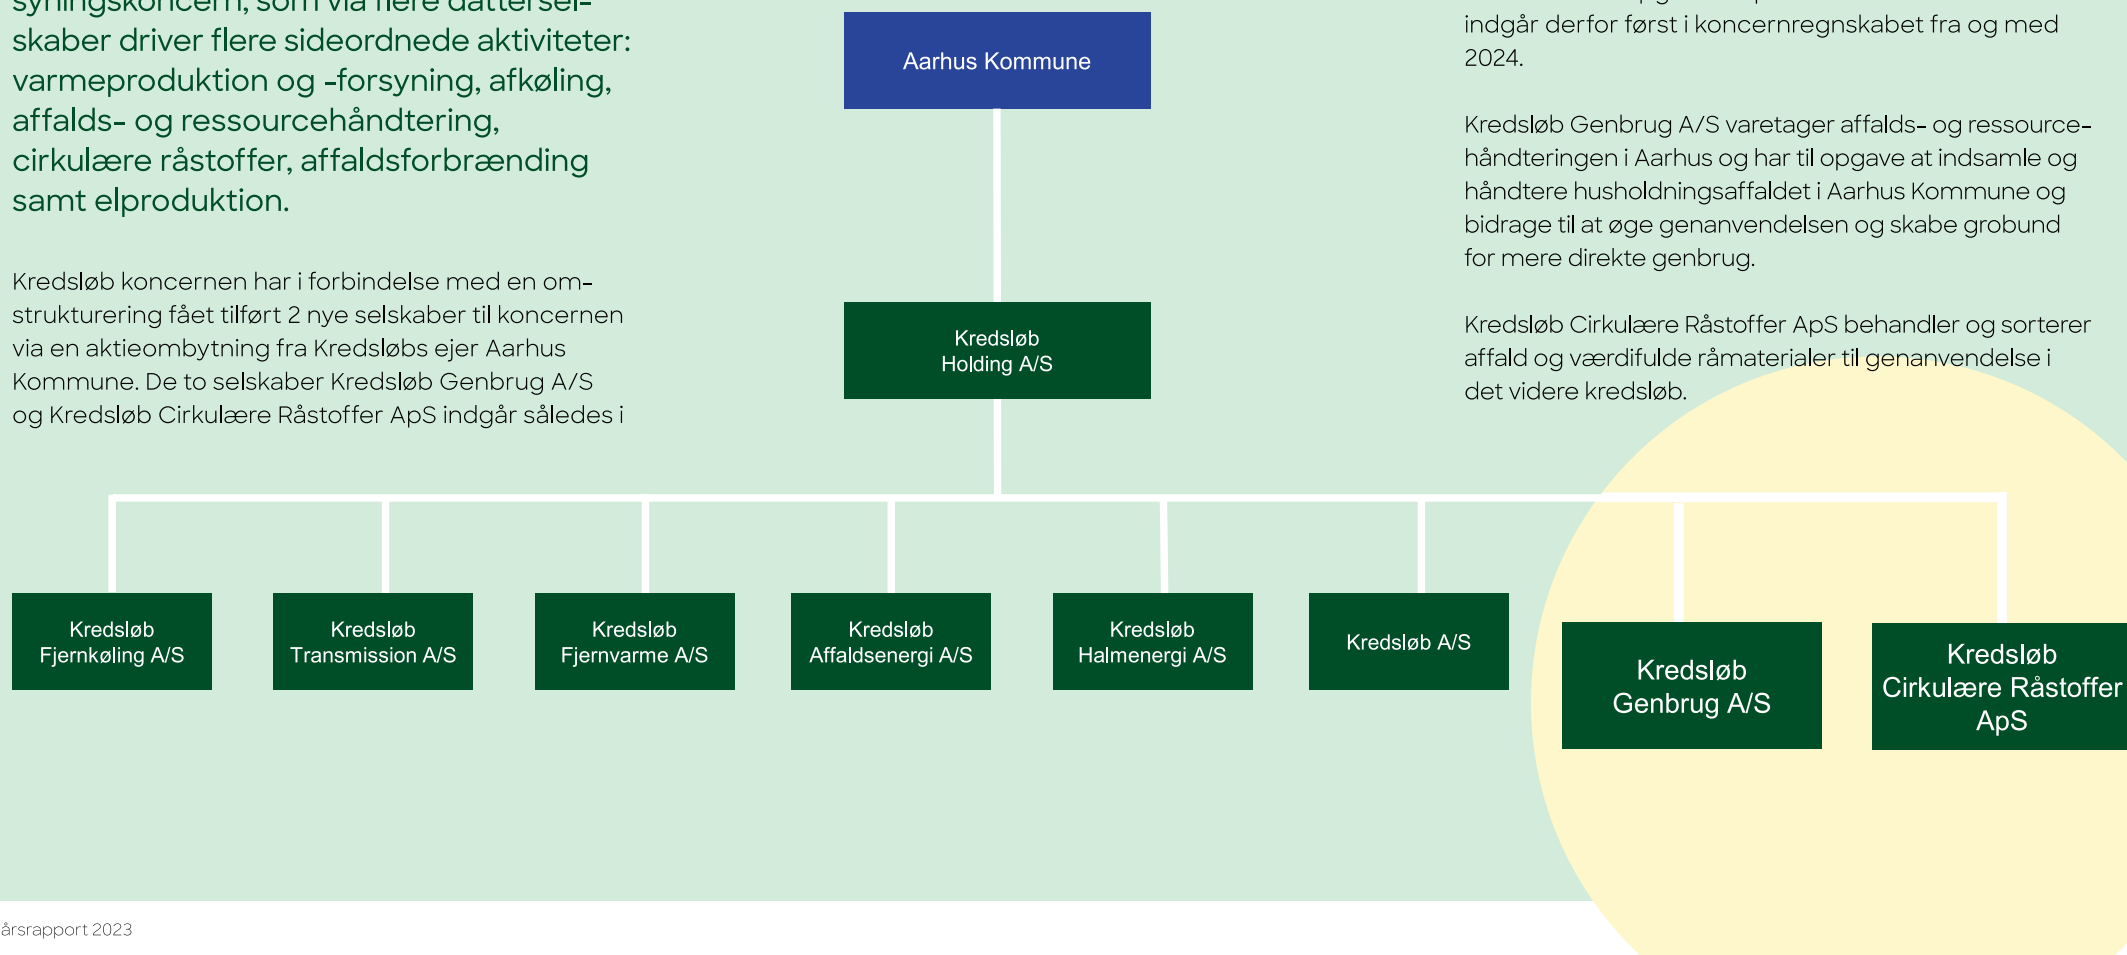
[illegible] syningskoncern, som via flere dattersel-skaber driver flere sideordnede aktiviteter: varmeproduktion og -forsyning, afkøling, affalds- og ressourcehåndtering, cirkulære råstoffer, affaldsforbrænding samt elproduktion.

Kredsløb koncernen har i forbindelse med en omstrukturering fået tilført 2 nye selskaber til koncernen via en aktieombytning fra Kredsløbs ejer Aarhus Kommune. De to selskaber Kredsløb Genbrug A/S og Kredsløb Cirkulære Råstoffer ApS indgår således i

Aarhus Kommune

Kredsløb Holding A/S

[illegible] indgår derfor først i koncernregnskabet fra og med 2024.

Kredsløb Genbrug A/S varetager affalds- og ressourcehåndteringen i Aarhus og har til opgave at indsamle og håndtere husholdningsaffaldet i Aarhus Kommune og bidrage til at øge genanvendelsen og skabe grobund for mere direkte genbrug.

Kredsløb Cirkulære Råstoffer ApS behandler og sorterer affald og værdifulde råmaterialer til genanvendelse i det videre kredsløb.

Kredsløb Fjernkøling A/S

Kredsløb Transmission A/S

Kredsløb Fjernvarme A/S

Kredsløb Affaldsenergi A/S

Kredsløb Halmenergi A/S

Kredsløb A/S

Kredsløb Genbrug A/S

Kredsløb Cirkulære Råstoffer ApS

årsrapport 2023